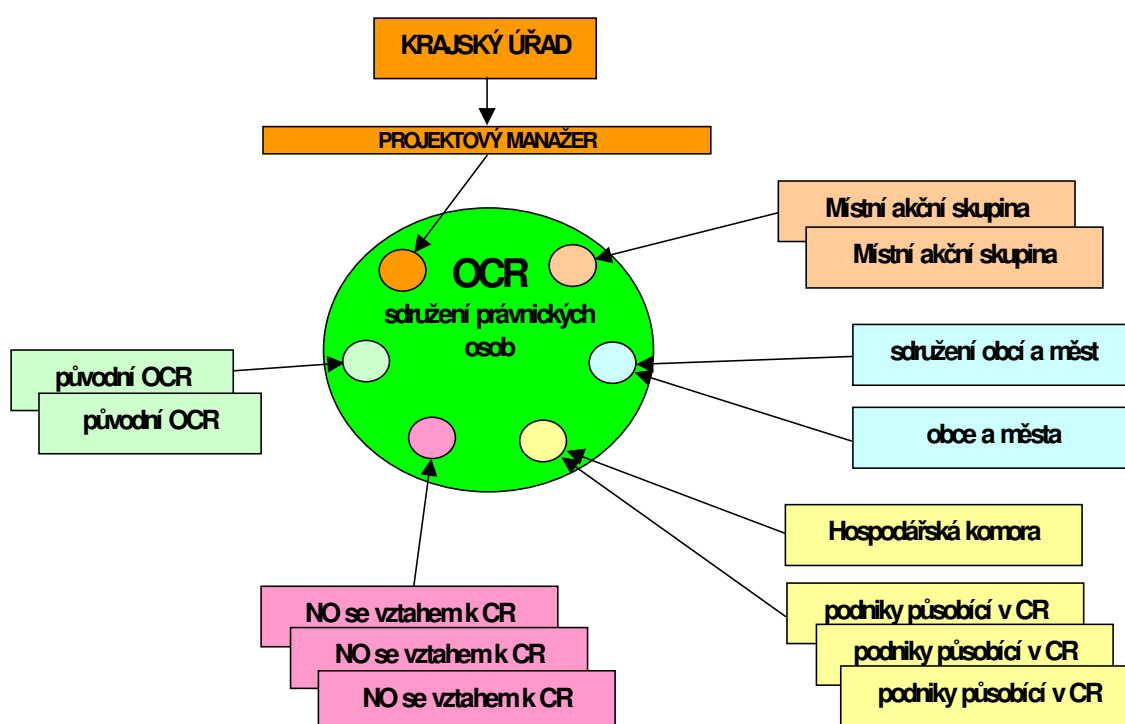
KRAJSKÝ ÚŘAD

PROJEKTOVÝ MANAŽER

OCR
sdružení právnických osob

Místní akční skupina

Místní akční skupina

původní OCR

původní OCR

sdružení obcí a měst

obce a města

Hospodářská komora

NO se vztahem k CR

NO se vztahem k CR

NO se vztahem k CR

podniky působící v CR

podniky působící v CR

podniky působící v CR